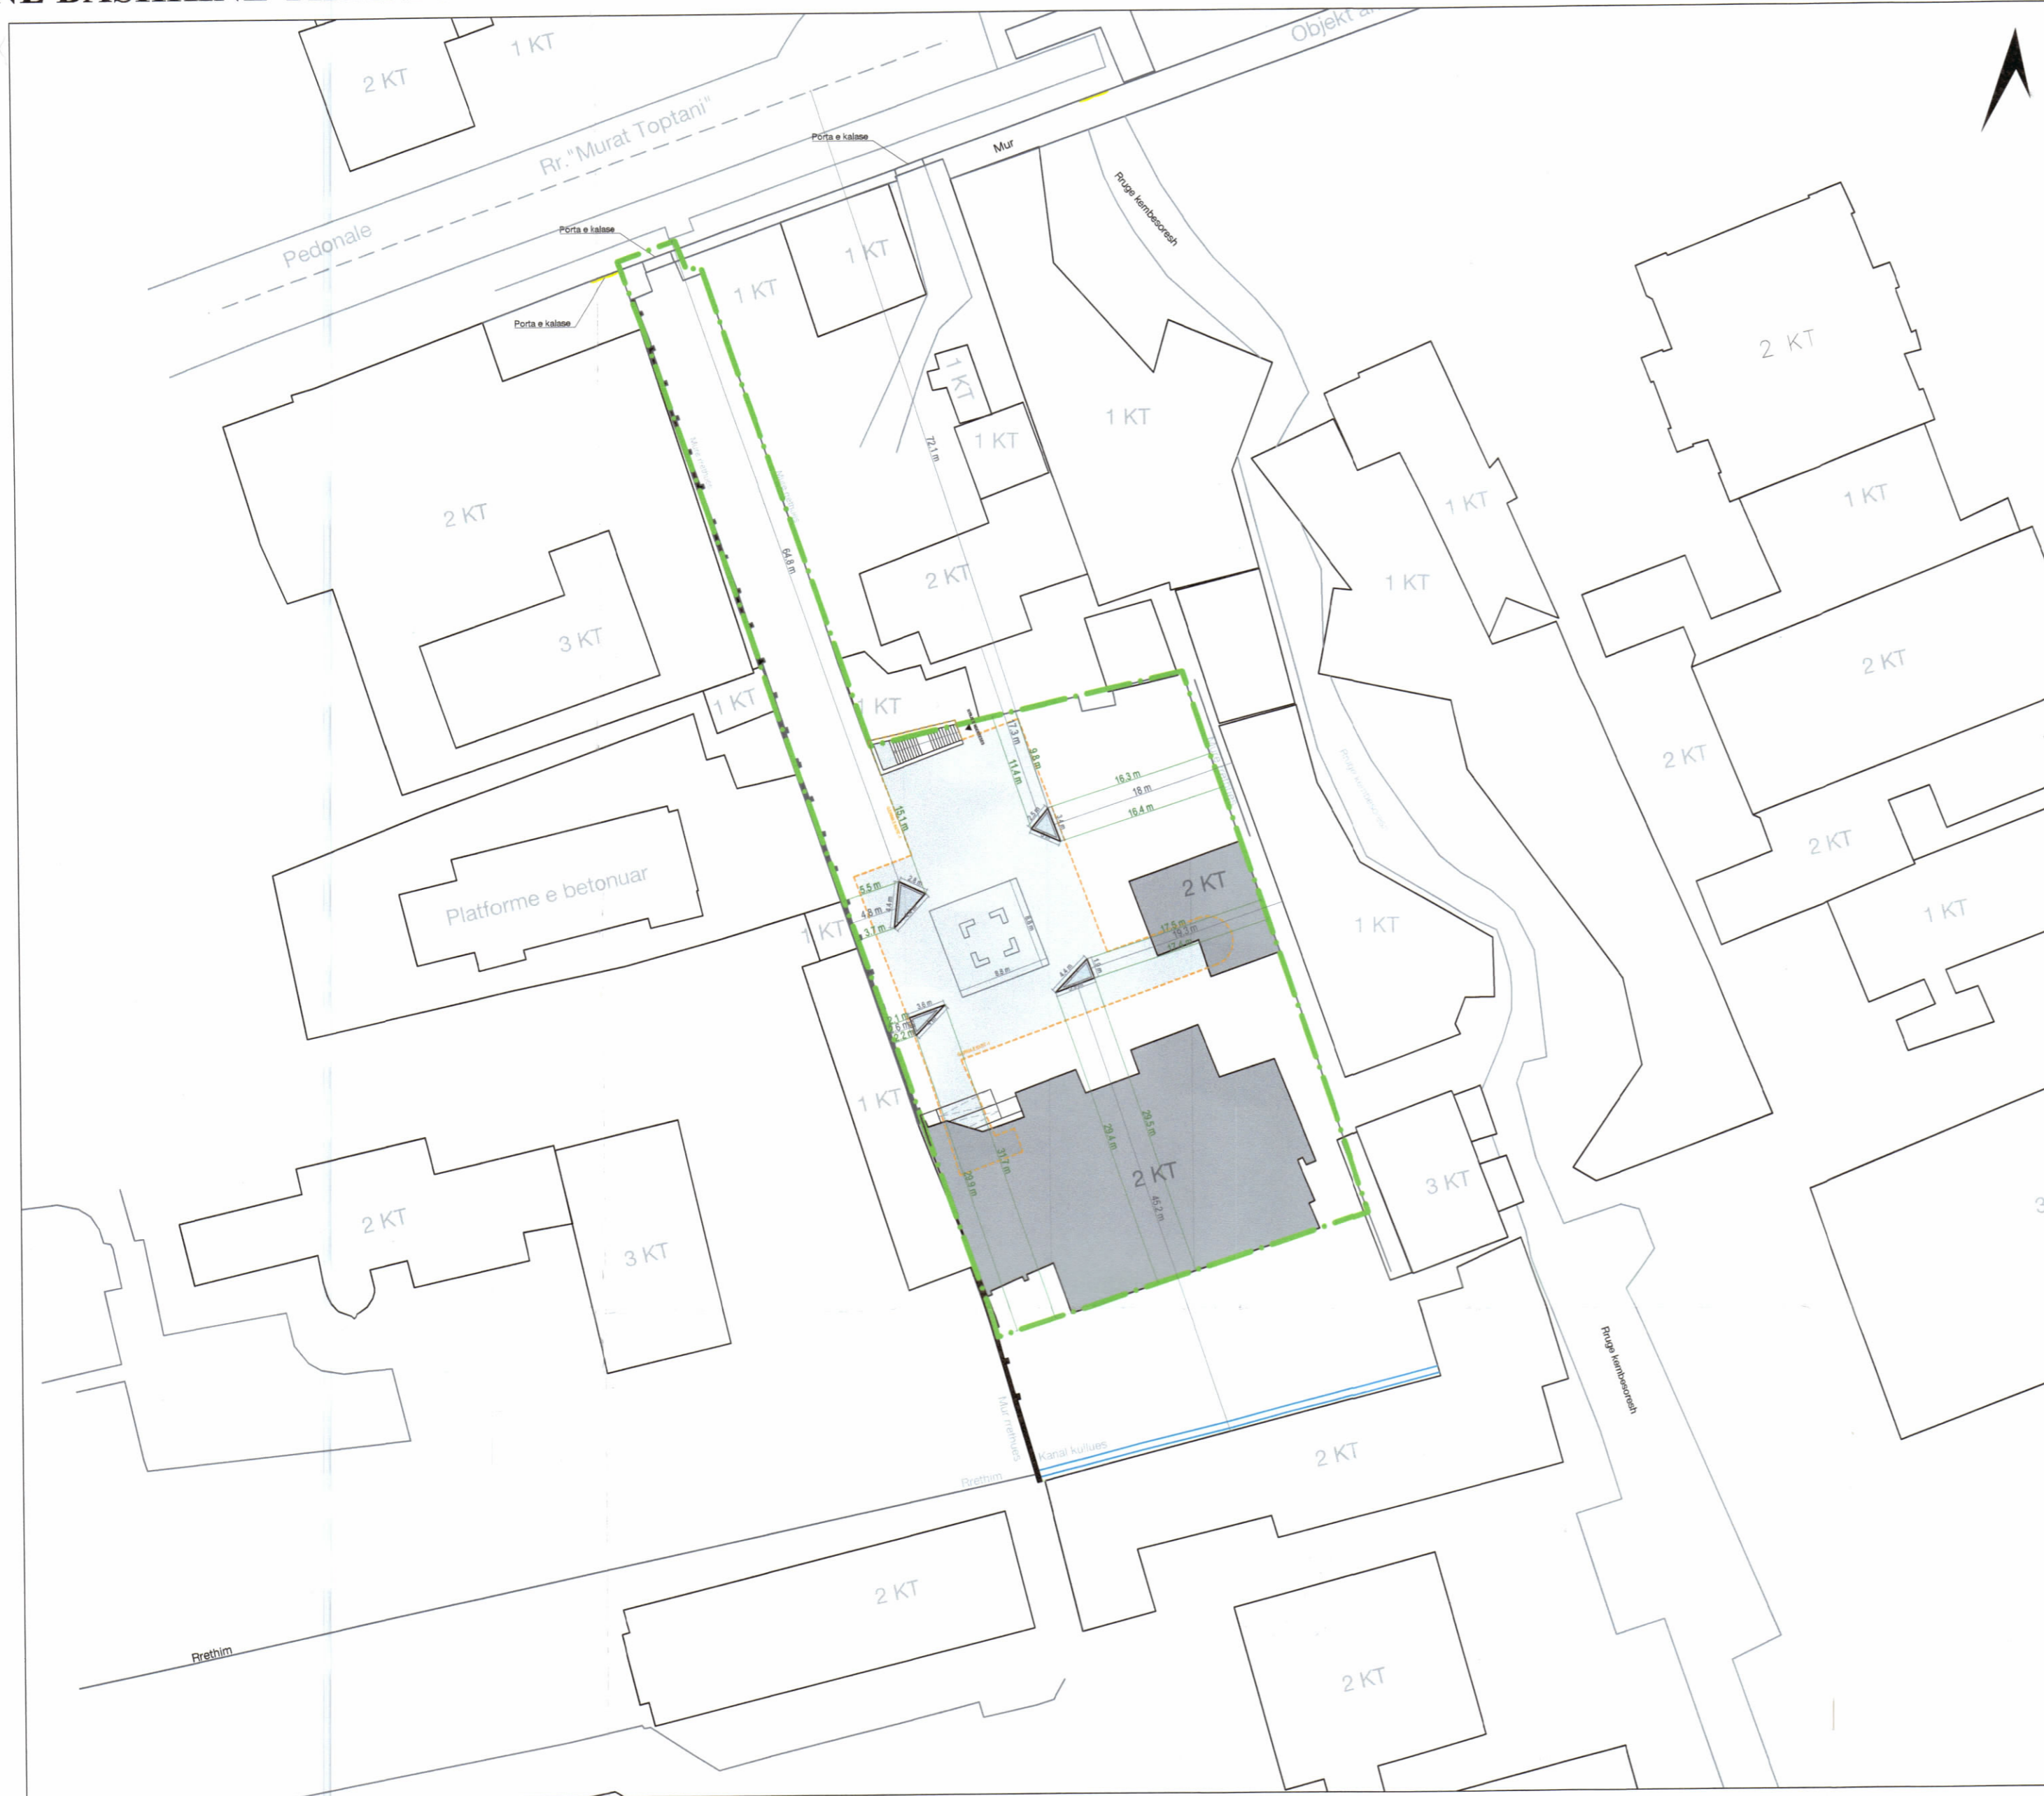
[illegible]

2 KT
1 KT
Objekt a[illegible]
Rr."Murat Toptani"
Pedonale
Porta e kalase
Mur
Porta e kalase
Porta e kalase
Rruge kembesoresh
1 KT
1 KT
1 KT
72.1 m
1 KT
1 KT
1 KT
2 KT
2 KT
2 KT
1 KT
1 KT
1 KT
64.8 m
2 KT
3 KT
2 KT
1 KT
1 KT
17.3 m
11.4 m
9.8 m
16.3 m
18 m
16.4 m
2 KT
15.1 m
5.5 m
4.8 m
3.7 m
2 KT
Platforme e betonuar
1 KT
2 KT
1 KT
17.9 m
19.3 m
1 KT
2.1 m
1.5 m
2.2 m
1 KT
31.7 m
29.4 m
29.5 m
29.9 m
2 KT
45.2 m
3 KT
2 KT
3 KT
Rruge kembesoresh
Mur rrethues
Kanal kullues
Rrethim
2 KT
2 KT
Rrethim
2 KT